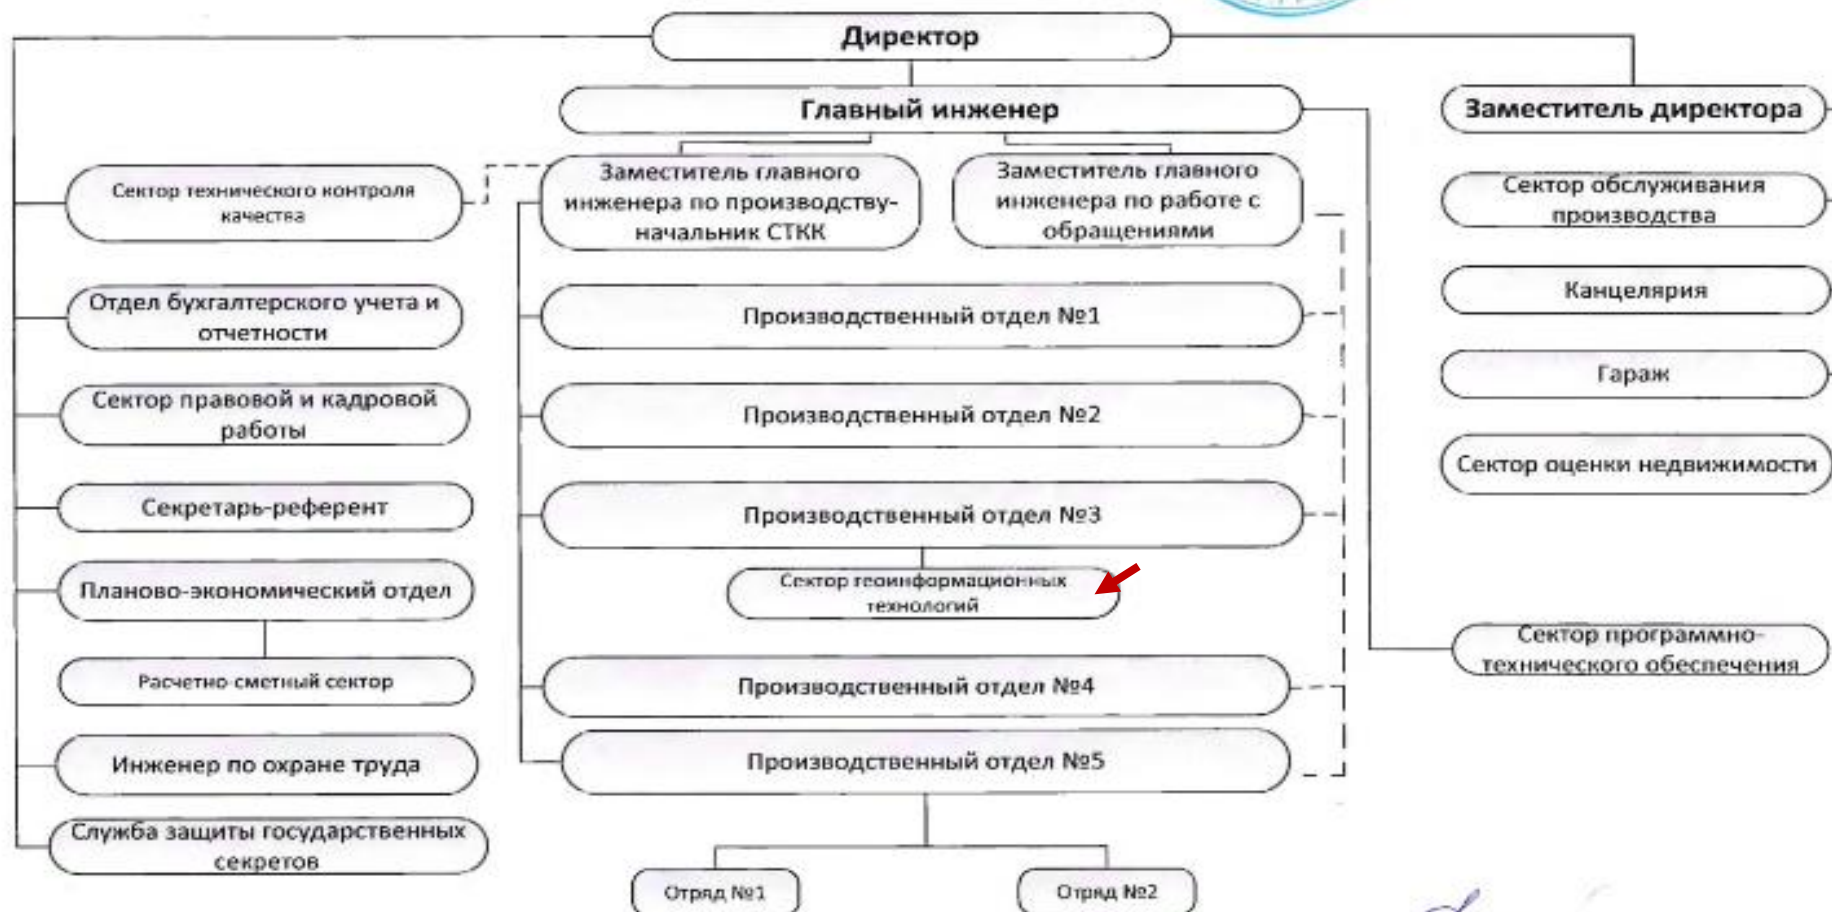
Директор

Главный инженер

Заместитель директора

Сектор технического контроля качества

Заместитель главного инженера по производству-начальник СТКК

Заместитель главного инженера по работе с обращениями

Сектор обслуживания производства

Отдел бухгалтерского учета и отчетности

Производственный отдел №1

Канцелярия

Сектор правовой и кадровой работы

Производственный отдел №2

Гараж

Секретарь-референт

Производственный отдел №3

Сектор оценки недвижимости

Планово-экономический отдел

Сектор геоинформационных технологий

Сектор программно-технического обеспечения

Расчетно-сметный сектор

Производственный отдел №4

Инженер по охране труда

Производственный отдел №5

Служба защиты государственных секретов

Отряд №1

Отряд №2